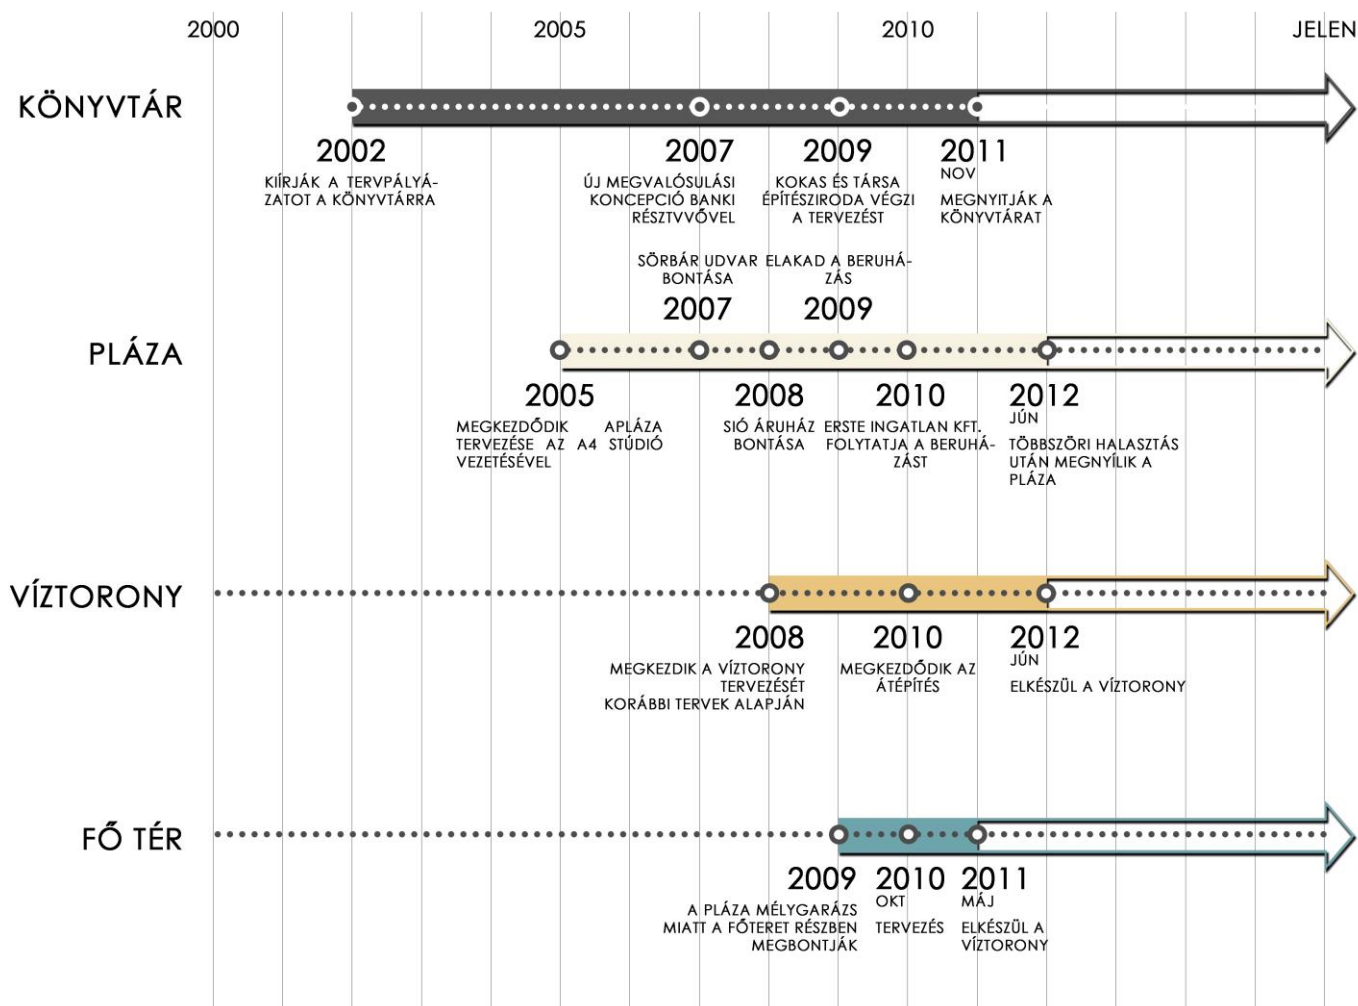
2000 2005 2010 JELEN

KÖNYVTÁR

2002
KIÍRJÁK A TERVPÁLYÁZATOT A KÖNYVTÁRRA

2007
ÚJ MEGVALÓSULÁSI KONCEPCIÓ BANKI RÉSZTVVŐVEL

2009
KOKAS ÉS TÁRSA ÉPÍTÉSZIRODA VÉGZI A TERVEZÉST

2011
NOV
MEGNYITJÁK A KÖNYVTÁRAT

SÖRBÁR UDVAR BONTÁSA
2007

ELAKAD A BERUHÁZÁS
2009

PLÁZA

2005
MEGKEZDŐDIK APLÁZA TERVEZÉSE AZ A4 STÚDIÓ VEZETÉSÉVEL

2008
SIÓ ÁRUHÁZ BONTÁSA

2010
ERSTE INGATLAN KFT. FOLYTATJA A BERUHÁZÁST

2012
JÚN
TÖBBSZÖRI HALASZTÁS UTÁN MEGNYÍLIK A PLÁZA

VÍZTORONY

2008
MEGKEZDIK A VÍZTORONY TERVEZÉSÉT KORÁBBI TERVEK ALAPJÁN

2010
MEGKEZDŐDIK AZ ÁTÉPÍTÉS

2012
JÚN
ELKÉSZÜL A VÍZTORONY

FŐ TÉR

2009
A PLÁZA MÉLYGARÁZS MIATT A FŐTERET RÉSZBEN MEGBONTJÁK

2010
OKT
TERVEZÉS

2011
MÁJ
ELKÉSZÜL A VÍZTORONY